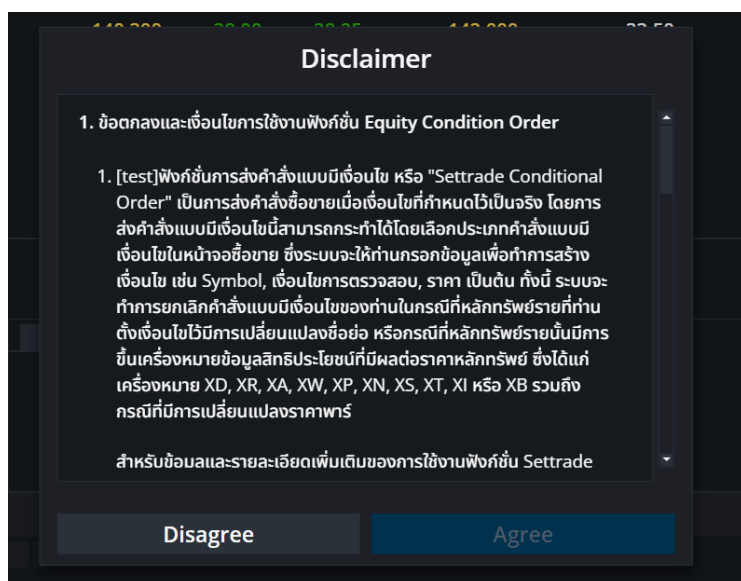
Disclaimer

1. ข้อตกลงและเงื่อนไขการใช้งานฟังก์ชั่น Equity Condition Order

1. [test]ฟังก์ชั่นการส่งคำสั่งแบบมีเงื่อนไข หรือ "Settrade Conditional Order" เป็นการส่งคำสั่งซื้อขายเมื่อเงื่อนไขที่กำหนดไว้เป็นจริง โดยการส่งคำสั่งแบบมีเงื่อนไขนี้สามารถกระทำได้โดยเลือกประเภทคำสั่งแบบมีเงื่อนไขในหน้าจอซื้อขาย ซึ่งระบบจะให้ท่านกรอกข้อมูลเพื่อทำการสร้างเงื่อนไข เช่น Symbol, เงื่อนไขการตรวจสอบ, ราคา เป็นต้น ทั้งนี้ ระบบจะทำการยกเลิกคำสั่งแบบมีเงื่อนไขของท่านในกรณีที่หลักทรัพย์รายที่ท่านตั้งเงื่อนไขไว้มีการเปลี่ยนแปลงชื่อย่อ หรือกรณีที่หลักทรัพย์รายนั้นมีการขึ้นเครื่องหมายข้อมูลสิทธิประโยชน์ที่มีผลต่อราคาหลักทรัพย์ ซึ่งได้แก่ เครื่องหมาย XD, XR, XA, XW, XP, XN, XS, XT, XI หรือ XB รวมถึงกรณีที่มีการเปลี่ยนแปลงราคาพาร์

สำหรับข้อมูลและรายละเอียดเพิ่มเติมของการใช้งานฟังก์ชั่น Settrade

Disagree

Agree